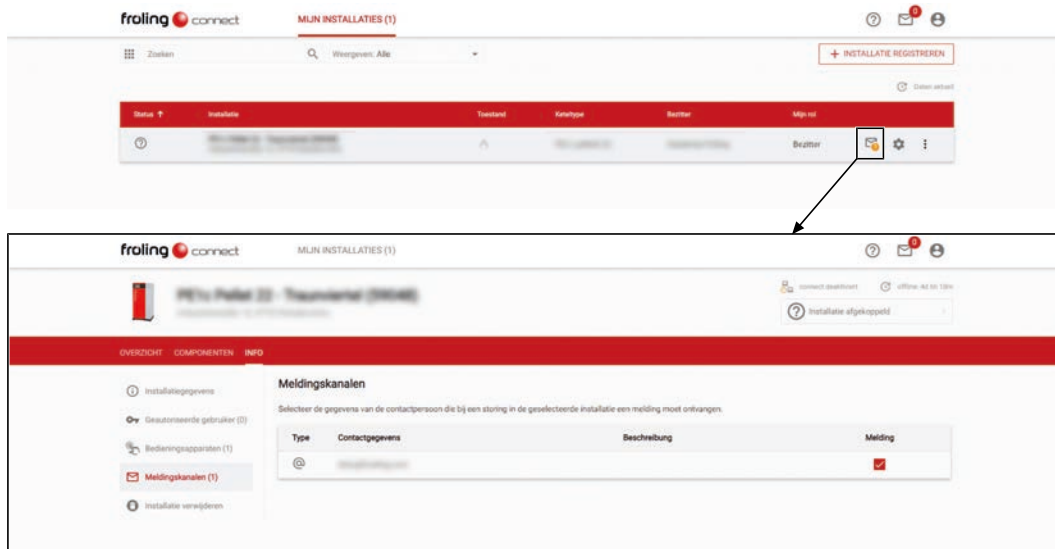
froling connect MIJN INSTALLATIES (1)

0

Zoeken

Weergeven: Alle

+ INSTALLATIE REGISTREREN

Delen actueel

| Status | Installatie | Toestand | Keteltype | Bezitter | Mijn rol |
|---|---|---|---|---|---|
| | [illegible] | | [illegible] | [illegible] | Bezitter |

froling connect MIJN INSTALLATIES (1)

0

PE1c Pellet 22 - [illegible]

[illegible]

connect deactiveert

offline: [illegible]

Installatie afgekoppeld

OVERZICHT COMPONENTEN INFO

Installatiegegevens

Geautoriseerde gebruiker (0)

Bedieningsapparaten (1)

Meldingskanalen (1)

Installatie verwijderen

Meldingskanalen

Selecteer de gegevens van de contactpersoon die bij een storing in de geselecteerde installatie een melding moet ontvangen.

| Type | Contactgegevens | Beschreibung | Melding |
|---|---|---|---|
| @ | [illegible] | | |